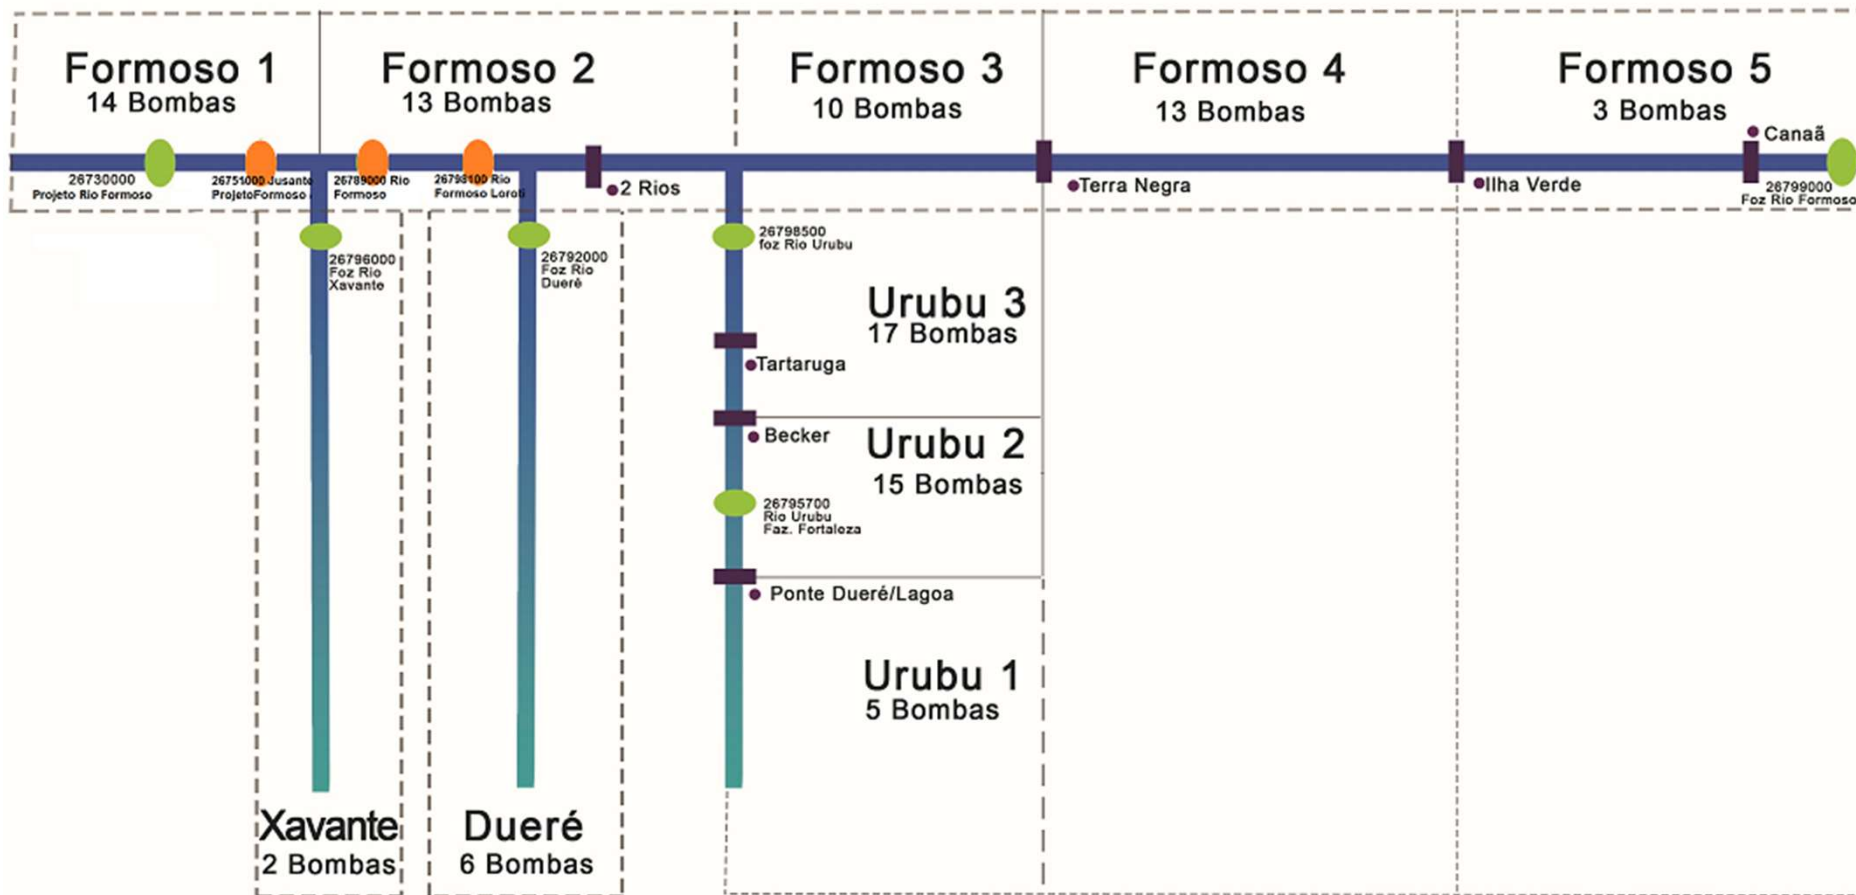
Formoso 1
14 Bombas

Formoso 2
13 Bombas

Formoso 3
10 Bombas

Formoso 4
13 Bombas

Formoso 5
3 Bombas

26730000
Projeto Rio Formoso

26751000 Jusante
ProjetoFormoso

26789000 Rio
Formoso

26798100 Rio
Formoso Loroti

2 Rios

Terra Negra

Ilha Verde

Canaã

26799000
Foz Rio Formoso

26796000
Foz Rio
Xavante

26792000
Foz Rio
Dueré

26798500
foz Rio Urubu

Urubu 3
17 Bombas

Tartaruga

Becker

Urubu 2
15 Bombas

26795700
Rio Urubu
Faz. Fortaleza

Ponte Dueré/Lagoa

Urubu 1
5 Bombas

Xavante
2 Bombas

Dueré
6 Bombas